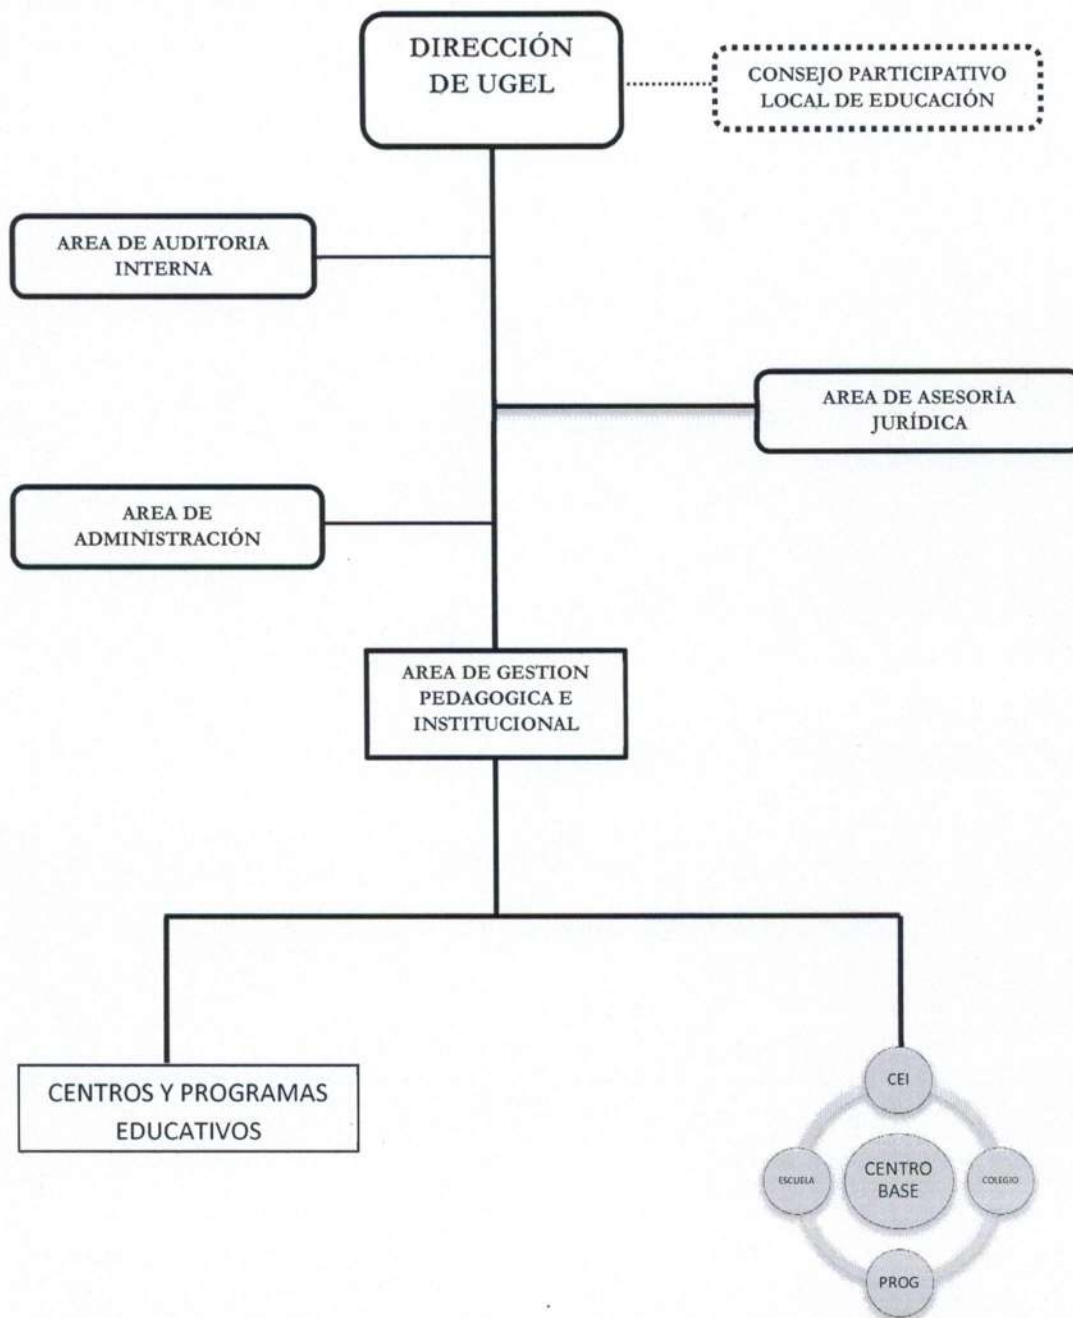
DIRECCIÓN DE UGEL

CONSEJO PARTICIPATIVO LOCAL DE EDUCACIÓN

AREA DE AUDITORIA INTERNA

AREA DE ASESORÍA JURÍDICA

AREA DE ADMINISTRACIÓN

AREA DE GESTION PEDAGOGICA E INSTITUCIONAL

CENTROS Y PROGRAMAS EDUCATIVOS

CEI

ESCUELA

CENTRO BASE

COLEGIO

PROG